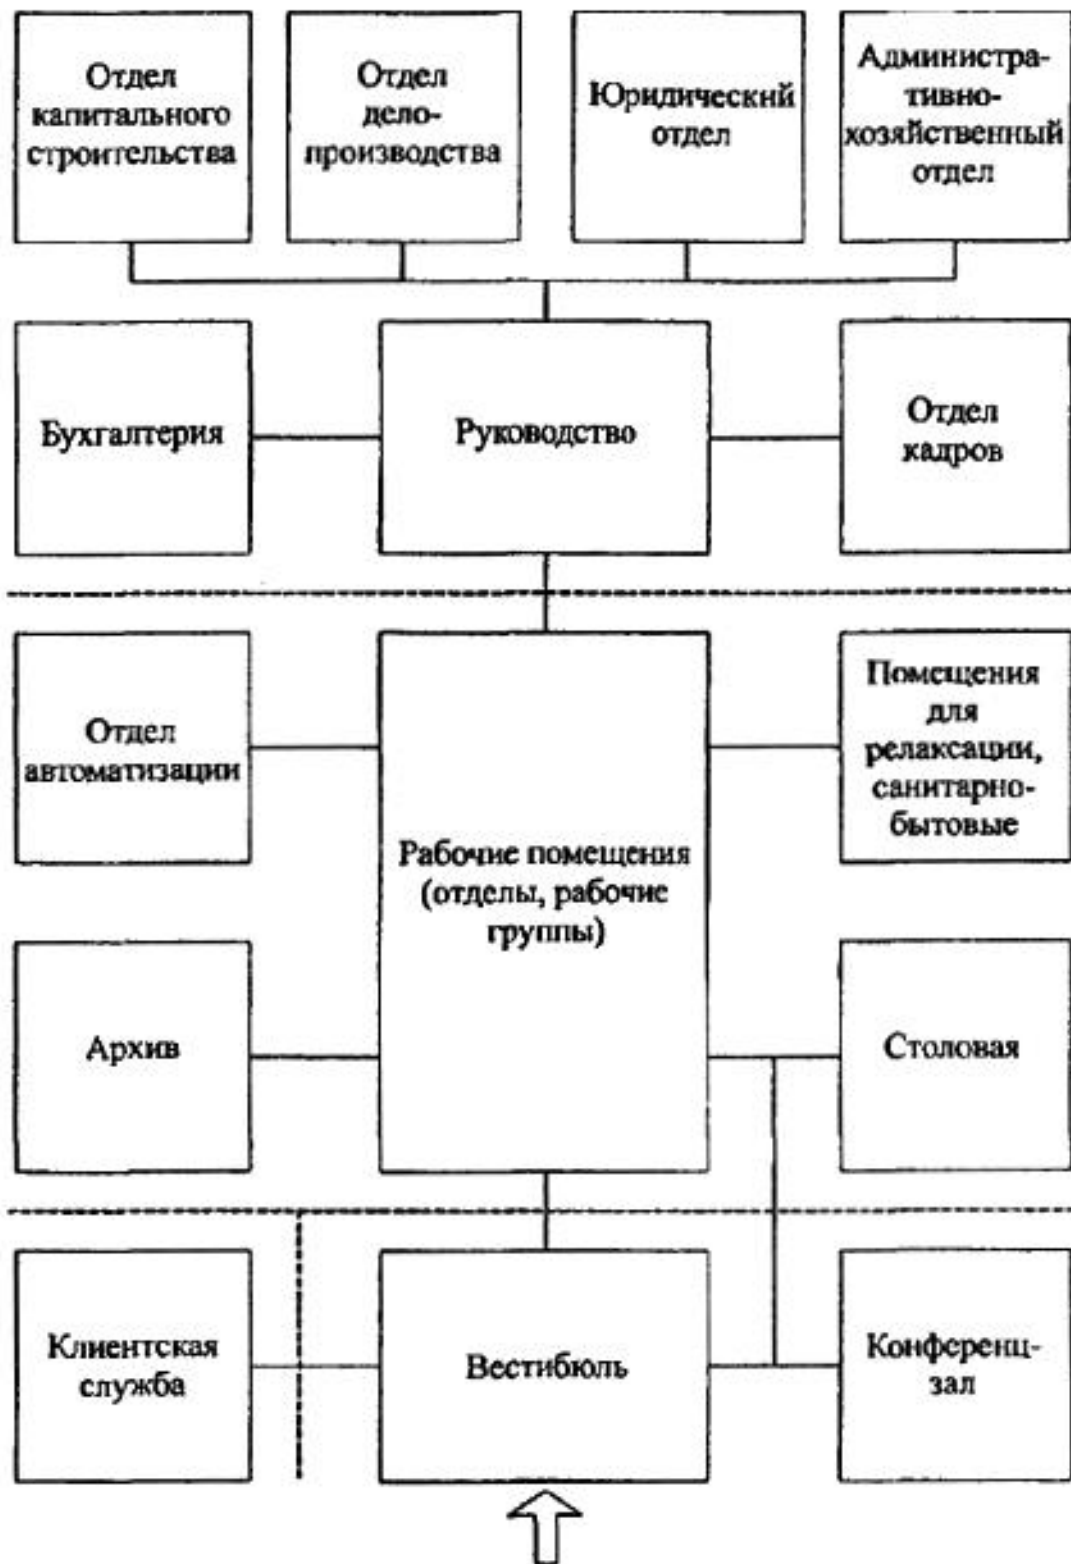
Отдел капитального строительства

Отдел делопроизводства

Юридический отдел

Административно-хозяйственный отдел

Бухгалтерия

Руководство

Отдел кадров

Отдел автоматизации

Рабочие помещения (отделы, рабочие группы)

Помещения для релаксации, санитарно-бытовые

Архив

Столовая

Клиентская служба

Вестибюль

Конференц-зал